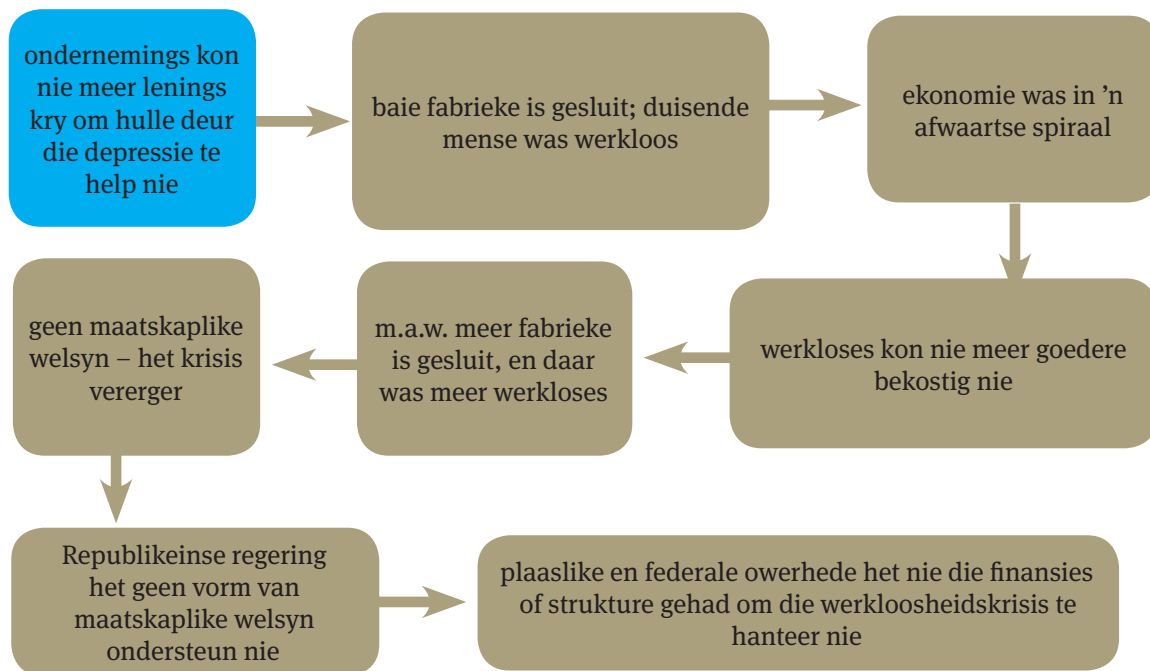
ondernemings kon nie meer lenings kry om hulle deur die depressie te help nie

baie fabrieke is gesluit; duisende mense was werkloos

ekonomie was in ’n afwaartse spiraal

werkloses kon nie meer goedere bekostig nie

m.a.w. meer fabrieke is gesluit, en daar was meer werkloses

geen maatskaplike welsyn – het krisis vererger

Republikeinse regering het geen vorm van maatskaplike welsyn ondersteun nie

plaaslike en federale owerhede het nie die finansies of strukture gehad om die werkloosheidskrisis te hanteer nie